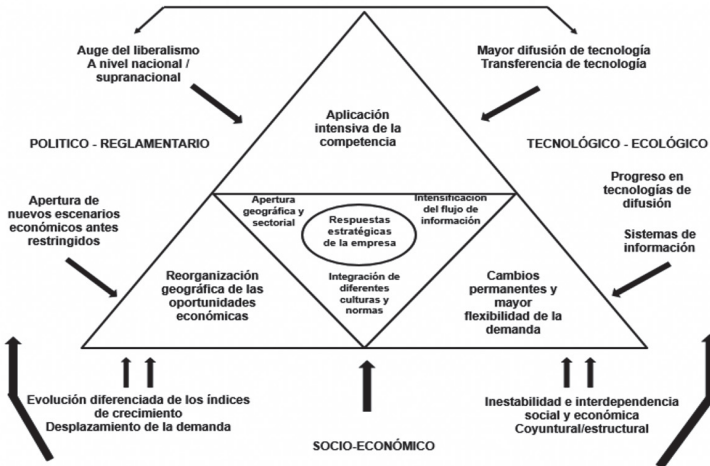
Auge del liberalismo
A nivel nacional / supranacional

Mayor difusión de tecnología
Transferencia de tecnología

POLITICO - REGLAMENTARIO

Aplicación intensiva de la competencia

TECNOLÓGICO - ECOLÓGICO

Apertura de nuevos escenarios económicos antes restringidos

Apertura geográfica y sectorial

Intensificación del flujo de información

Respuestas estratégicas de la empresa

Progreso en tecnologías de difusión

Sistemas de información

Reorganización geográfica de las oportunidades económicas

Integración de diferentes culturas y normas

Cambios permanentes y mayor flexibilidad de la demanda

Evolución diferenciada de los índices de crecimiento
Desplazamiento de la demanda

SOCIO-ECONÓMICO

Inestabilidad e interdependencia social y económica
Coyuntural/estructural